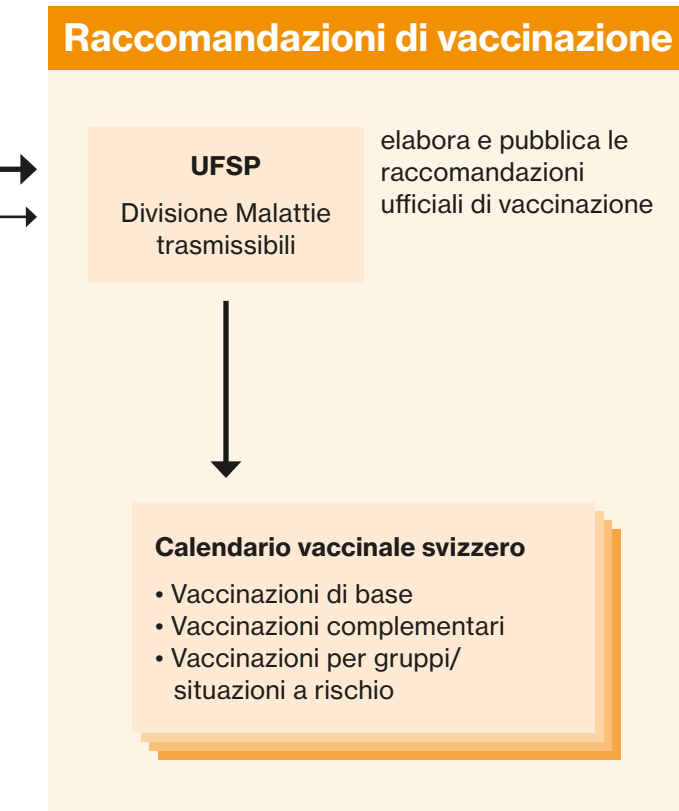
Raccomandazioni di vaccinazione

UFSP
Divisione Malattie trasmissibili

elabora e pubblica le raccomandazioni ufficiali di vaccinazione

Calendario vaccinale svizzero
• Vaccinazioni di base
• Vaccinazioni complementari
• Vaccinazioni per gruppi/ situazioni a rischio